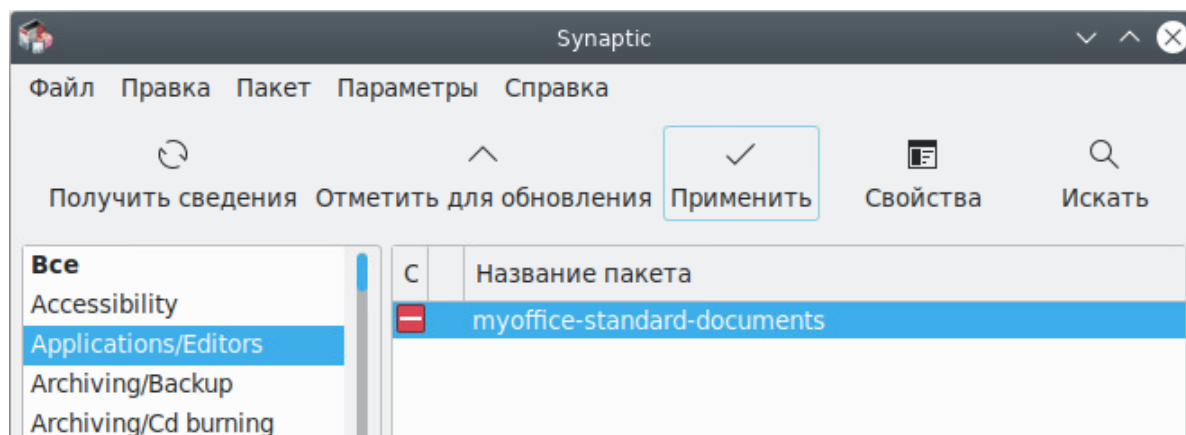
Synaptic

Файл Правка Пакет Параметры Справка

Получить сведения Отметить для обновления Применить Свойства Искать

Все
Accessibility
Applications/Editors
Archiving/Backup
Archiving/Cd burning

| С | | Название пакета |
|---|---|---|
| | | myoffice-standard-documents |